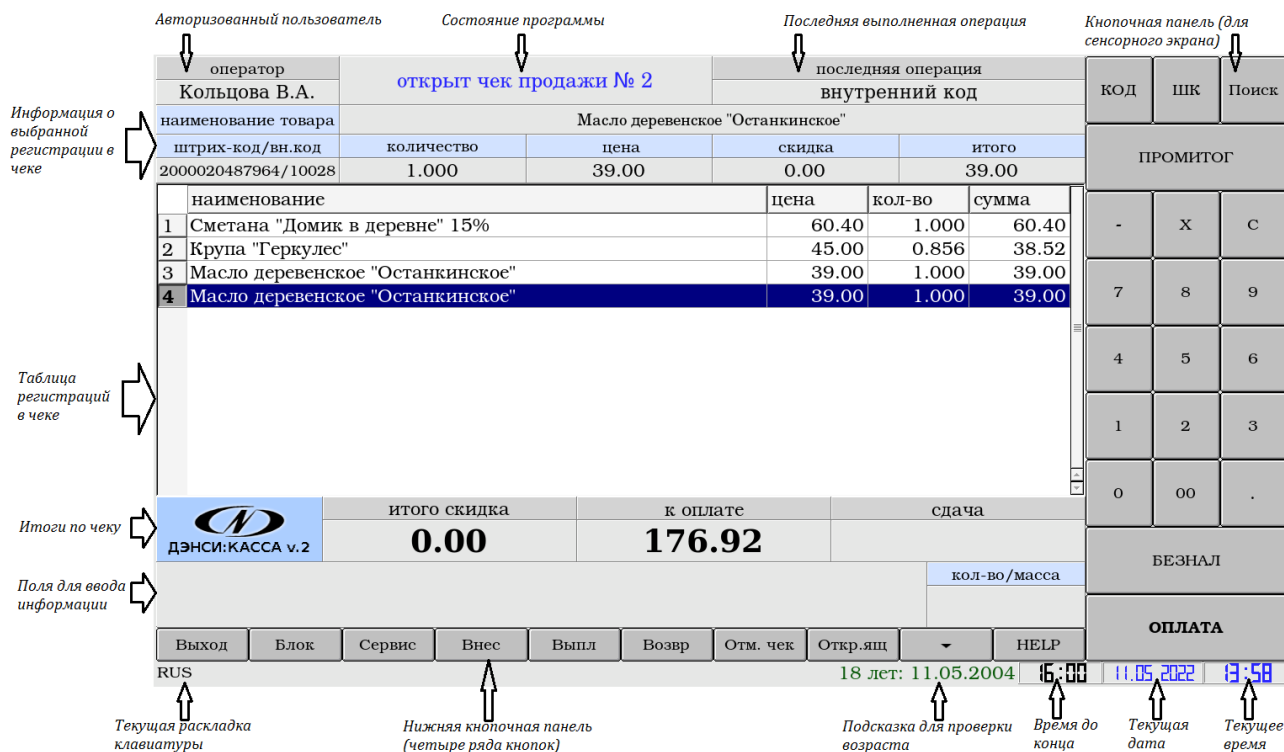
Авторизованный пользователь

Состояние программы

Последняя выполненная операция

Кнопочная панель (для сенсорного экрана)

оператор
Кольцова В.А.

открыт чек продажи № 2

последняя операция
внутренний код

КОД | ШК | Поиск

Информация о выбранной регистрации в чеке

наименование товара | Масло деревенское "Останкинское"

| штрих-код/вн.код | количество | цена | скидка | итого |
|---|---|---|---|---|
| 2000020487964/10028 | 1.000 | 39.00 | 0.00 | 39.00 |

ПРОМИТОГ

| | наименование | цена | кол-во | сумма |
|---|---|---|---|---|
| 1 | Сметана "Домик в деревне" 15% | 60.40 | 1.000 | 60.40 |
| 2 | Крупа "Геркулес" | 45.00 | 0.856 | 38.52 |
| 3 | Масло деревенское "Останкинское" | 39.00 | 1.000 | 39.00 |
| 4 | Масло деревенское "Останкинское" | 39.00 | 1.000 | 39.00 |

- | X | C
7 | 8 | 9
4 | 5 | 6
1 | 2 | 3
0 | 00 | .

Таблица регистраций в чеке

Итоги по чеку

ДЭНСИ:КАССА v.2

итого скидка
0.00

к оплате
176.92

сдача

БЕЗНАЛ

Поля для ввода информации

кол-во/масса

ОПЛАТА

Выход | Блок | Сервис | Внес | Выпл | Возвр | Отм. чек | Откр.ящ | ▾ | HELP

RUS

18 лет: 11.05.2004

16:00

11.05.2022

13:58

Текущая раскладка клавиатуры

Нижняя кнопочная панель (четыре ряда кнопок)

Подсказка для проверки возраста

Время до конца

Текущая дата

Текущее время